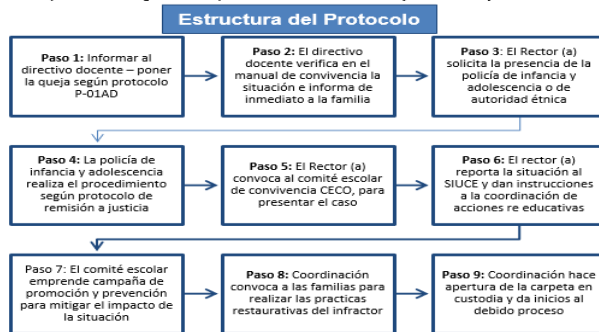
Estructura del Protocolo

Paso 1: Informar al directivo docente – poner la queja según protocolo P-01AD

Paso 2: El directivo docente verifica en el manual de convivencia la situación e informa de inmediato a la familia

Paso 3: El Rector (a) solicita la presencia de la policía de infancia y adolescencia o de autoridad étnica

Paso 4: La policía de infancia y adolescencia realiza el procedimiento según protocolo de remisión a justicia

Paso 5: El Rector (a) convoca al comité escolar de convivencia CECO, para presentar el caso

Paso 6: El rector (a) reporta la situación al SIUCE y dan instrucciones a la coordinación de acciones re educativas

Paso 7: El comité escolar emprende campaña de promoción y prevención para mitigar el impacto de la situación

Paso 8: Coordinación convoca a las familias para realizar las practicas restaurativas del infractor

Paso 9: Coordinación hace apertura de la carpeta en custodia y da inicios al debido proceso